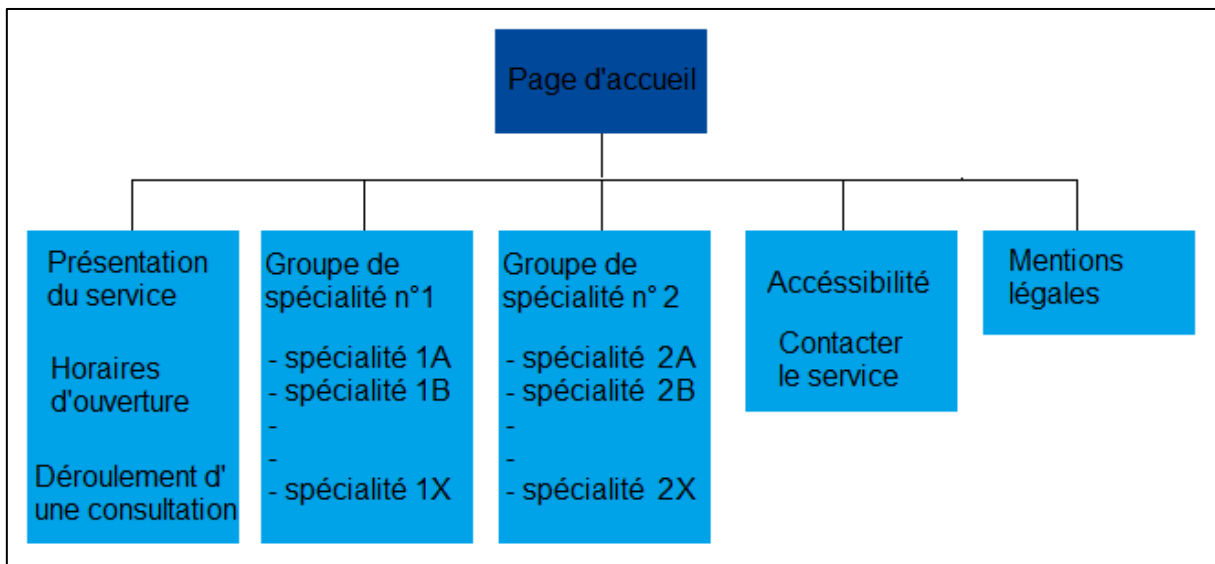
Page d'accueil

Présentation du service

Horaires d'ouverture

Déroulement d' une consultation

Groupe de spécialité n°1

- spécialité 1A
- spécialité 1B
-
-
- spécialité 1X

Groupe de spécialité n° 2

- spécialité 2A
- spécialité 2B
-
-
- spécialité 2X

Accéssibilité

Contacter le service

Mentions légales